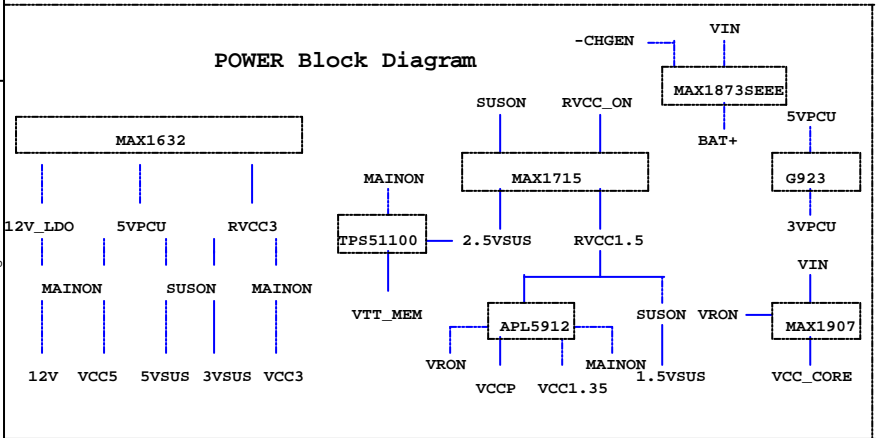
POWER Block Diagram

-CHGEN
VIN
MAX1873SEEE
BAT+

SUSON
RVCC_ON
MAX1715

5VPCU
G923
3VPCU

MAX1632
12V_LDO
5VPCU
RVCC3
MAINON
SUSON
MAINON
12V
VCC5
5VSUS
3VSUS
VCC3

MAINON
TPS51100
VTT_MEM
2.5VSUS
RVCC1.5

APL5912
VRON
VCCP
VCC1.35
MAINON
SUSON
1.5VSUS

VIN
VRON
MAX1907
VCC_CORE